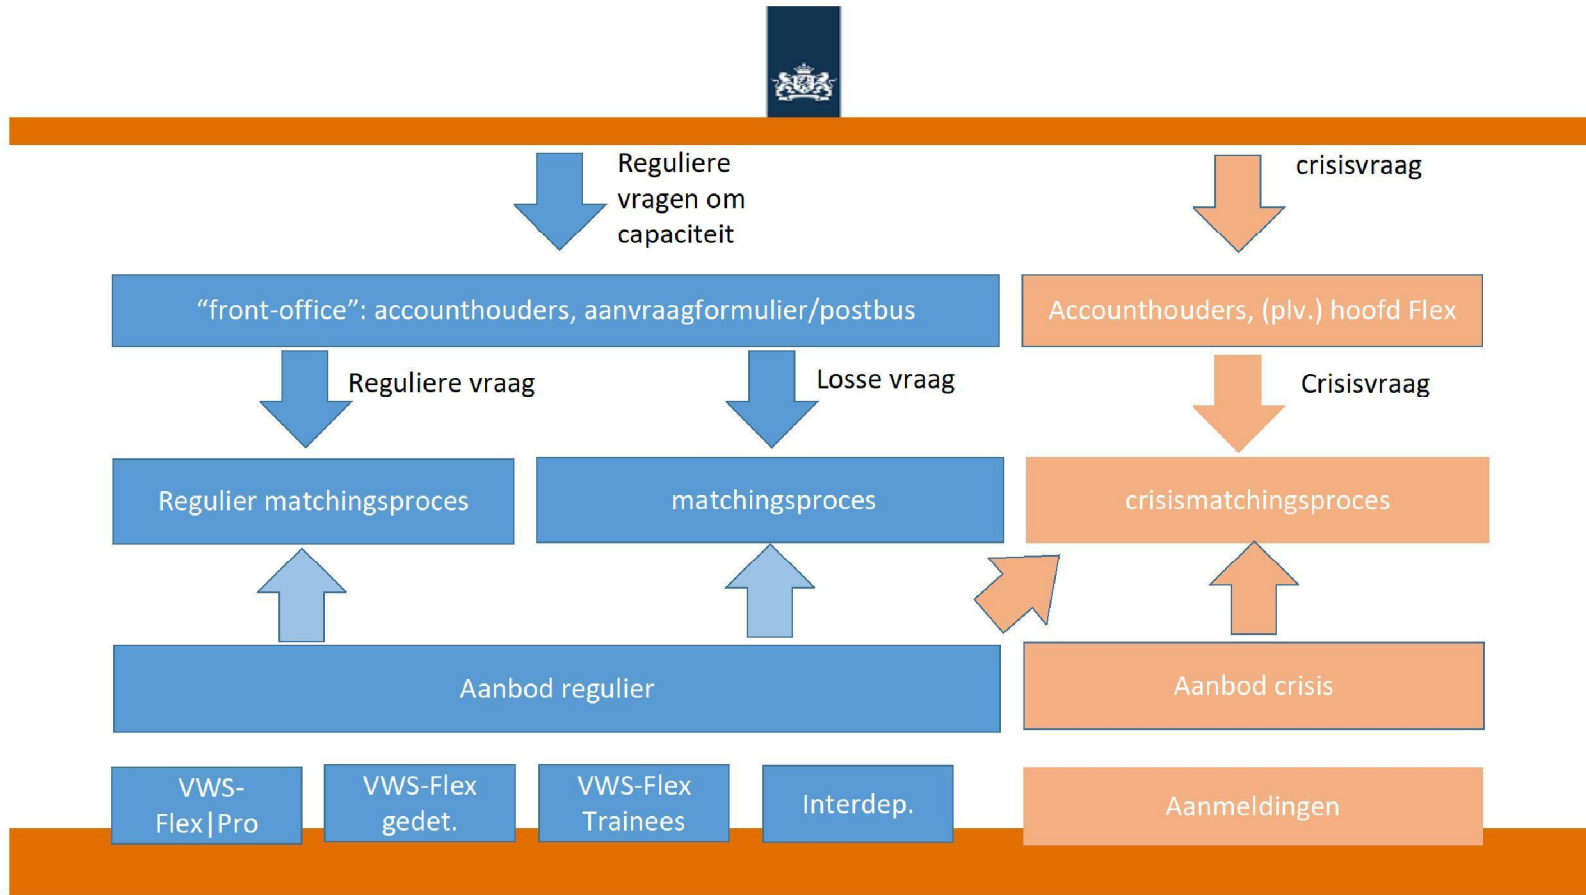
Reguliere vragen om capaciteit

crisisvraag

“front-office”: accounthouders, aanvraagformulier/postbus

Accounthouders, (plv.) hoofd Flex

Reguliere vraag

Losse vraag

Crisisvraag

Regulier matchingsproces

matchingsproces

crisismatchingsproces

Aanbod regulier

Aanbod crisis

VWS-Flex|Pro

VWS-Flex gedet.

VWS-Flex Trainees

Interdep.

Aanmeldingen